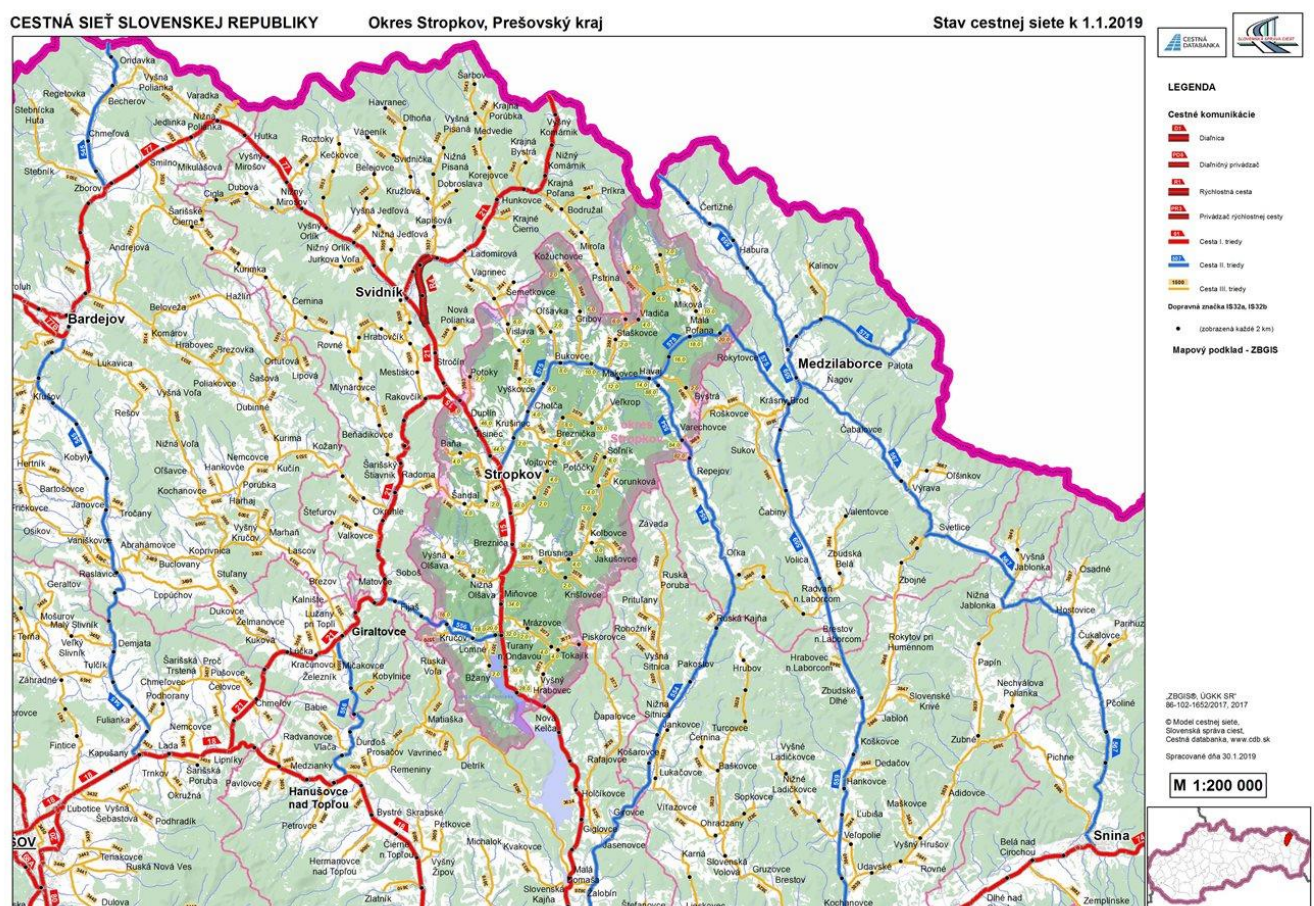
CESTNÁ SIEŤ SLOVENSKEJ REPUBLIKY
Okres Stropkov, Prešovský kraj
Stav cestnej siete k 1.1.2019

CESTNÁ DATABANKA
SLOVENSKÁ SPRÁVA CIEST

LEGENDA

Cestné komunikácie

Diaľnica
Diaľničný privádzač
Rýchlostná cesta
Privádzač rýchlostnej cesty
Cesta I. triedy
Cesta II. triedy
Cesta III. triedy

Dopravná značka IS32a, IS32b
(zobrazená každé 2 km)

Mapový podklad - ZBGIS

„ZBGIS®, ÚGKK SR" 86-102-1652/2017, 2017

© Model cestnej siete, Slovenská správa ciest, Cestná databanka, www.cdb.sk

Spracované dňa 30.1.2019

M 1:200 000

Svidník
Bardejov
Stropkov
Okres Stropkov
Medzilaborce
Giraltovce
Hanušovce nad Topľou
Snina
Ondavka
Vyšná Polianka
Regetovka
Varadka
Becherov
Stebnícka Huta
Jedlinka
Nižná Polianka
Hutka
Chmeľová
Smilno
Mikulášová
Vyšný Mirošov
Nižný Mirošov
Stebník
Zborov
Cigla
Dubová
Šarišské Čierne
Andrejová
Vyšný Orlík
Nižný Orlík
Jurkova Voľa
Kurimka
Hažlín
Beloveža
Komárov
Hrabovec
Brezovka
Rovné
Hrabovčík
Ortuťová
Šašová
Lipová
Mestisko
Mlynárovce
Rakovčík
Poliakovce
Vyšná Voľa
Dubinné
Kružlov
Lukavica
Kurima
Kožany
Beňadikovce
Nižná Voľa
Nemcovce
Hankovce
Kučín
Krušov
Kobyly
Bartošovce
Oľšavce
Kochanovce
Porúbka
Harhaj
Šarišský Štiavnik
Radoma
Okrúhle
Šarbov
Havranec
Dlhoňa
Vyšná Pisaná
Nižná Pisaná
Medvedie
Krajná Porúbka
Krajná Bystrá
Vyšný Komárnik
Nižný Komárnik
Roztoky
Kečkovce
Belejovce
Svidnička
Korejovce
Dobroslava
Hunkovce
Krajná Poľana
Bodružal
Príkra
Krajné Čierno
Vyšná Jedľová
Nižná Jedľová
Kapišová
Ladomirová
Mirola
Kožuchovce
Pstrina
Vagrinec
Čertižné
Habura
Kalinov
Nová Polianka
Černina
Semetkovce
Oľšavka
Gribov
Vladiča
Staškovce
Miková
Malá Poľana
Vislava
Bukovce
Havaj
Rokytovce
Krásny Brod
Palota
Nagov
Potoky
Stročín
Vyškovce
Makovce
Veľkrop
Duplin
Chotča
Krušinec
Tisinec
Baňa
Breznička
Vojtovce
Potôčky
Soľník
Bystrá
Roškovce
Varechovce
Čabalovce
Sukov
Repejov
Korunková
Oľšinkov
Výrava
Šandal
Štefurov
Valkovce
Marhaň
Vyšný Kručov
Trocany
Osikov
Janovce
Vaniškovce
Abrahámovce
Kopriivnica
Bucl ovany
Stuľany
Lascov
Raslavice
Geraltov
Lopúchov
Dukovce
Zelmanovce
Brezov
Matovce
Sobo
Vyšná Olšava
Nižná Olšava
Brezinka
Brusnica
Kolbovce
Jakušovce
Závada
Čabiny
Valentovce
Svetlice
Oľka
Volica
Zbudská Belá
Zbojné
Vyšná Jablonka
Nižná Jablonka
Osadné
Radvaň nad Laborcom
Ruská Poruba
Prituľany
Miňovce
Krišľovce
Kalnište
Lúčany pri Topli
Mošurov
Malý Slivník
Veľký Slivník
Demjata
Kuková
Lúčka
Kračúnovce
Mičakovce
Železník
Kobylnice
Turany nad Ondavou
Tokajík
Mrázovce
Lomné
Kručov
Piskorovce
Roboziňk
Vyšná Sitnica
Pakostov
Ruská Kajňa
Brestov nad Laborcom
Hrabovec nad Laborcom
Rokytov pri Humennom
Hostovice
Čukalovce
Parihuzovce
Papín
Tuľčík
Šarišská Trstená
Proč
Pušovce
Čelovce
Chmeľovec
Podhorany
Zahradné
Fulianka
Ruská Voľa
Bžany
Vyšný Hrabovec
Hrubov
Zbudské Dlhé
Slovenské Krivé
Nechválova Polianka
Jabloň
Pčoliné
Nižná Sitnica
Ďapalovce
Jankovce
Turcovce
Černina
Fintice
Kapušany
Lada
Nemcovce
Chmeľov
Babie
Radvanovce
Vlača
Ďurďoš
Medzianky
Matiaška
Nová Kelča
Prosačov
Vavrinec
Remeniny
Detrík
Košarovce
Rafajovce
Lukačovce
Baškovce
Vyšné Ladičkovce
Nižné Ladičkovce
Koškovce
Dedačov
Zubné
Adidovce
Pichne
Trnkov
Lipníky
Šarišská Poruba
Okružná
Pavlovce
Ľubiša
Maškovce
Sopkovce
Hankovce
Vyšný Hrušov
Veľopolie
Udavské
Rovné
Belá nad Cirochou
Ľubotice
Vyšná Šebastová
Podhradík
Petrovce
Bystré
Skrabské
Petkovce
Holčíkovce
Vilazove
Ohradzany
Giglovce
Sedlice
Michalok
Kvakovce
Hermanovce nad Topľou
Čierne nad Topľou
Vyšný Žipov
Tekovce
Ruská Nová Ves
Zlatník
Dulova
Malá Domaša
Slovenská Kajňa
Čaloblň
Karná
Slovenská Volová
Gruzovce
Brestov
Kochanovce
Olhé nad
Zemplínske
Jasenovce
Prešov